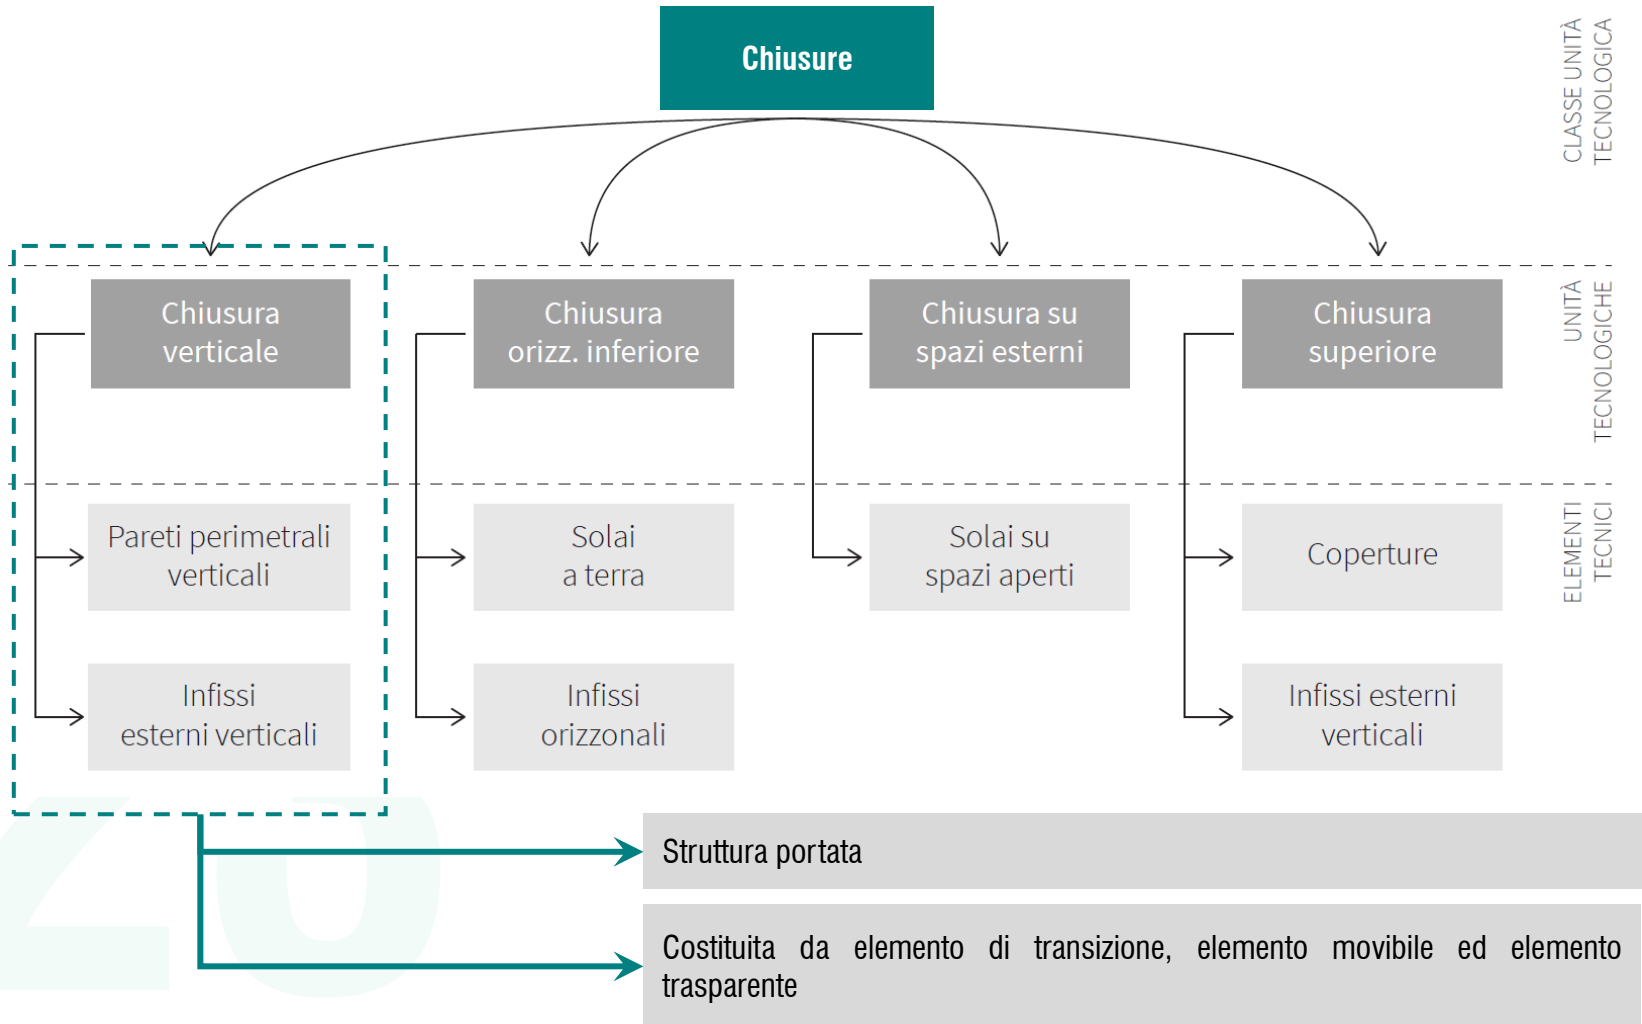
Chiusure

CLASSE UNITÀ TECNOLOGICA

Chiusura verticale

Chiusura orizz. inferiore

Chiusura su spazi esterni

Chiusura superiore

UNITÀ TECNOLOGICHE

Pareti perimetrali verticali

Solai a terra

Solai su spazi aperti

Coperture

ELEMENTI TECNICI

Infissi esterni verticali

Infissi orizzonali

Infissi esterni verticali

Struttura portata

Costituita da elemento di transizione, elemento movibile ed elemento trasparente